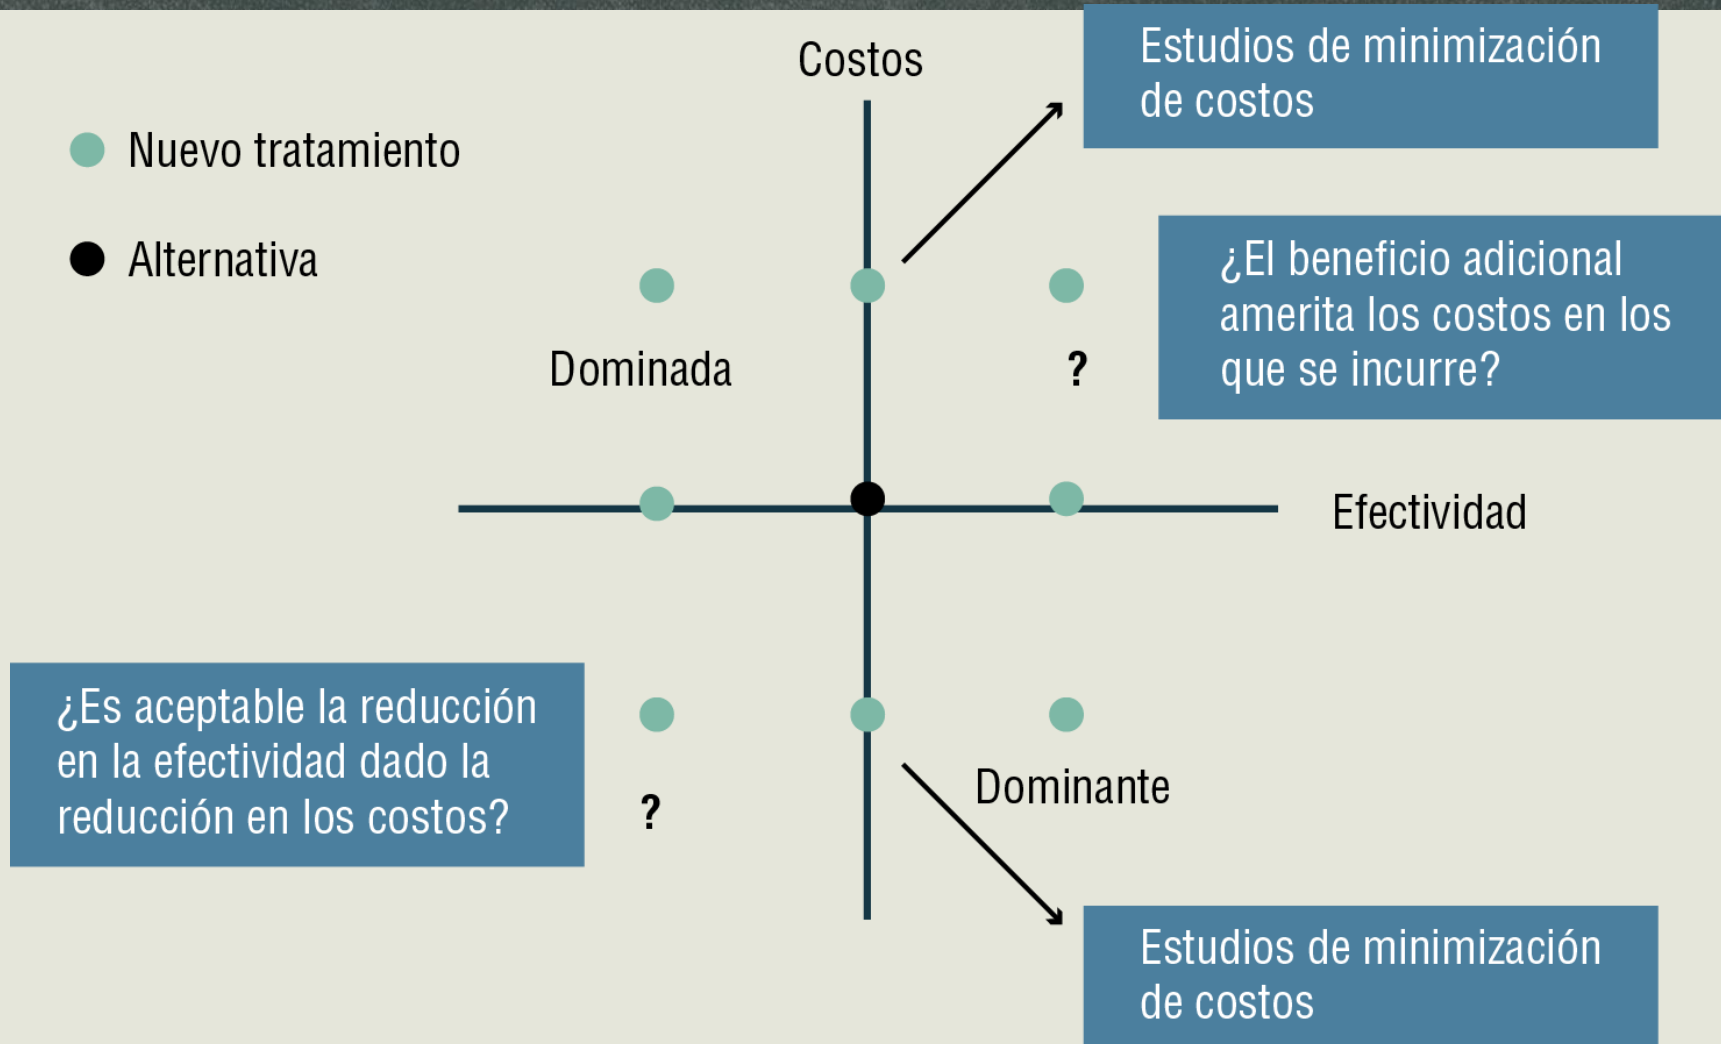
Costos

Estudios de minimización de costos

Nuevo tratamiento

Alternativa

¿El beneficio adicional amerita los costos en los que se incurre?

Dominada

?

Efectividad

¿Es aceptable la reducción en la efectividad dado la reducción en los costos?

?

Dominante

Estudios de minimización de costos